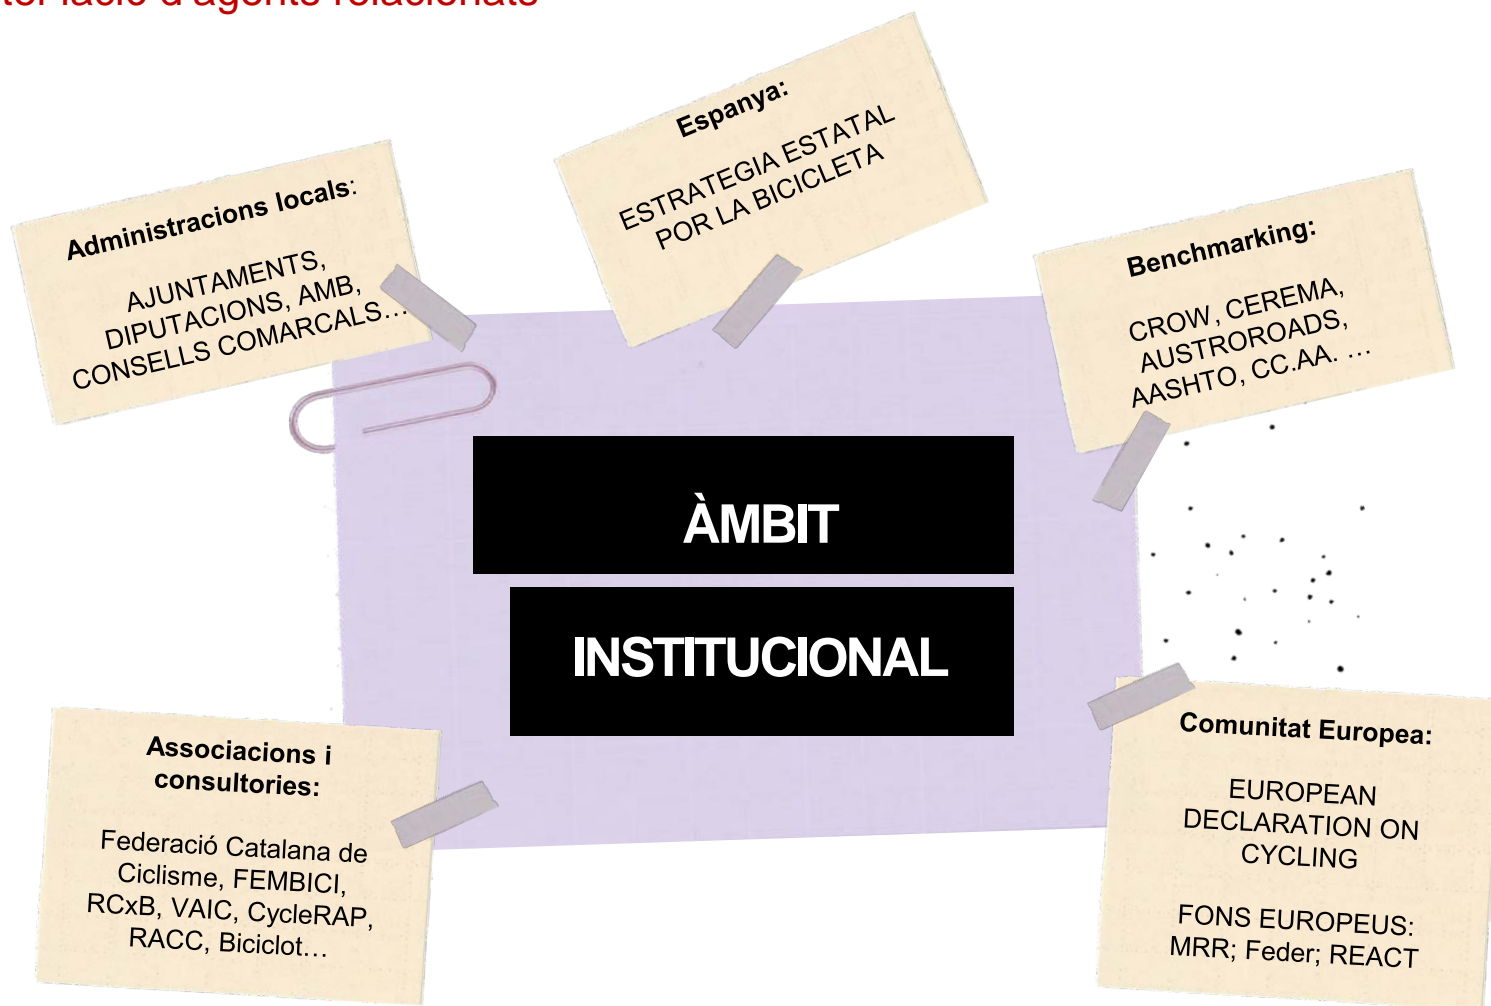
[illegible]

Administracions locals:

AJUNTAMENTS, DIPUTACIONS, AMB, CONSELLS COMARCALS…

Espanya:

ESTRATEGIA ESTATAL POR LA BICICLETA

Benchmarking:

CROW, CEREMA, AUSTROROADS, AASHTO, CC.AA. …

ÀMBIT

INSTITUCIONAL

Associacions i consultories:

Federació Catalana de Ciclisme, FEMBICI, RCxB, VAIC, CycleRAP, RACC, Biciclot…

Comunitat Europea:

EUROPEAN DECLARATION ON CYCLING

FONS EUROPEUS: MRR; Feder; REACT